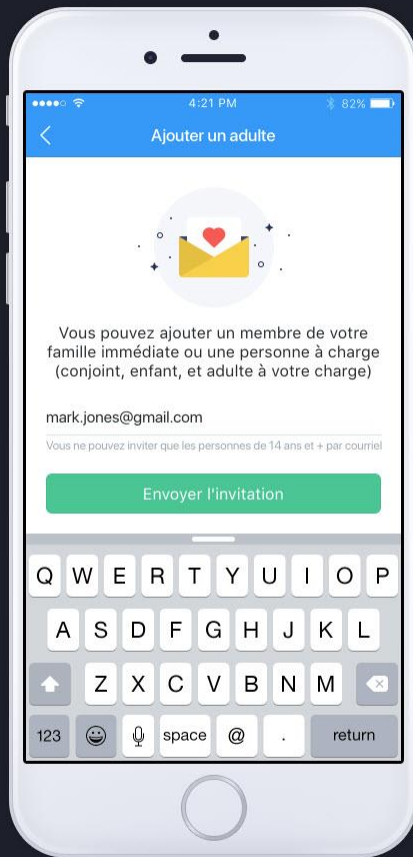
4:21 PM
82%

Ajouter un adulte

Vous pouvez ajouter un membre de votre famille immédiate ou une personne à charge (conjoint, enfant, et adulte à votre charge)

mark.jones@gmail.com

Vous ne pouvez inviter que les personnes de 14 ans et + par courriel

Envoyer l'invitation

Q W E R T Y U I O P
A S D F G H J K L
Z X C V B N M
123 space @ . return